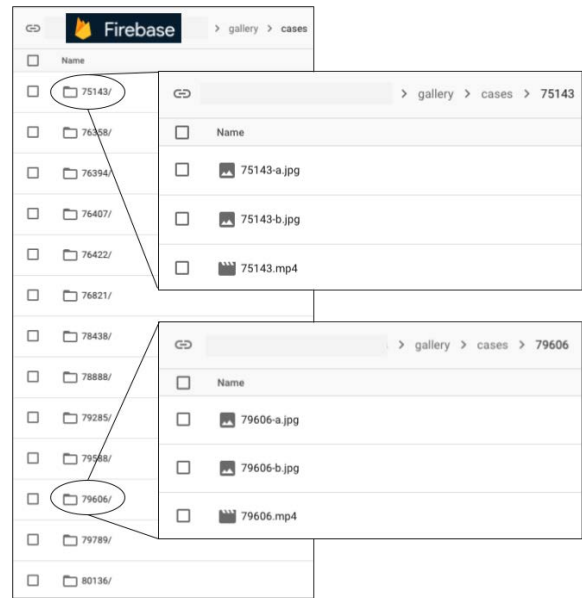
Firebase > gallery > cases

Name

75143/

76358/

76394/

76407/

76422/

76821/

78438/

78888/

79285/

79588/

79606/

79789/

80136/

> gallery > cases > 75143

Name

75143-a.jpg

75143-b.jpg

75143.mp4

> gallery > cases > 79606

Name

79606-a.jpg

79606-b.jpg

79606.mp4